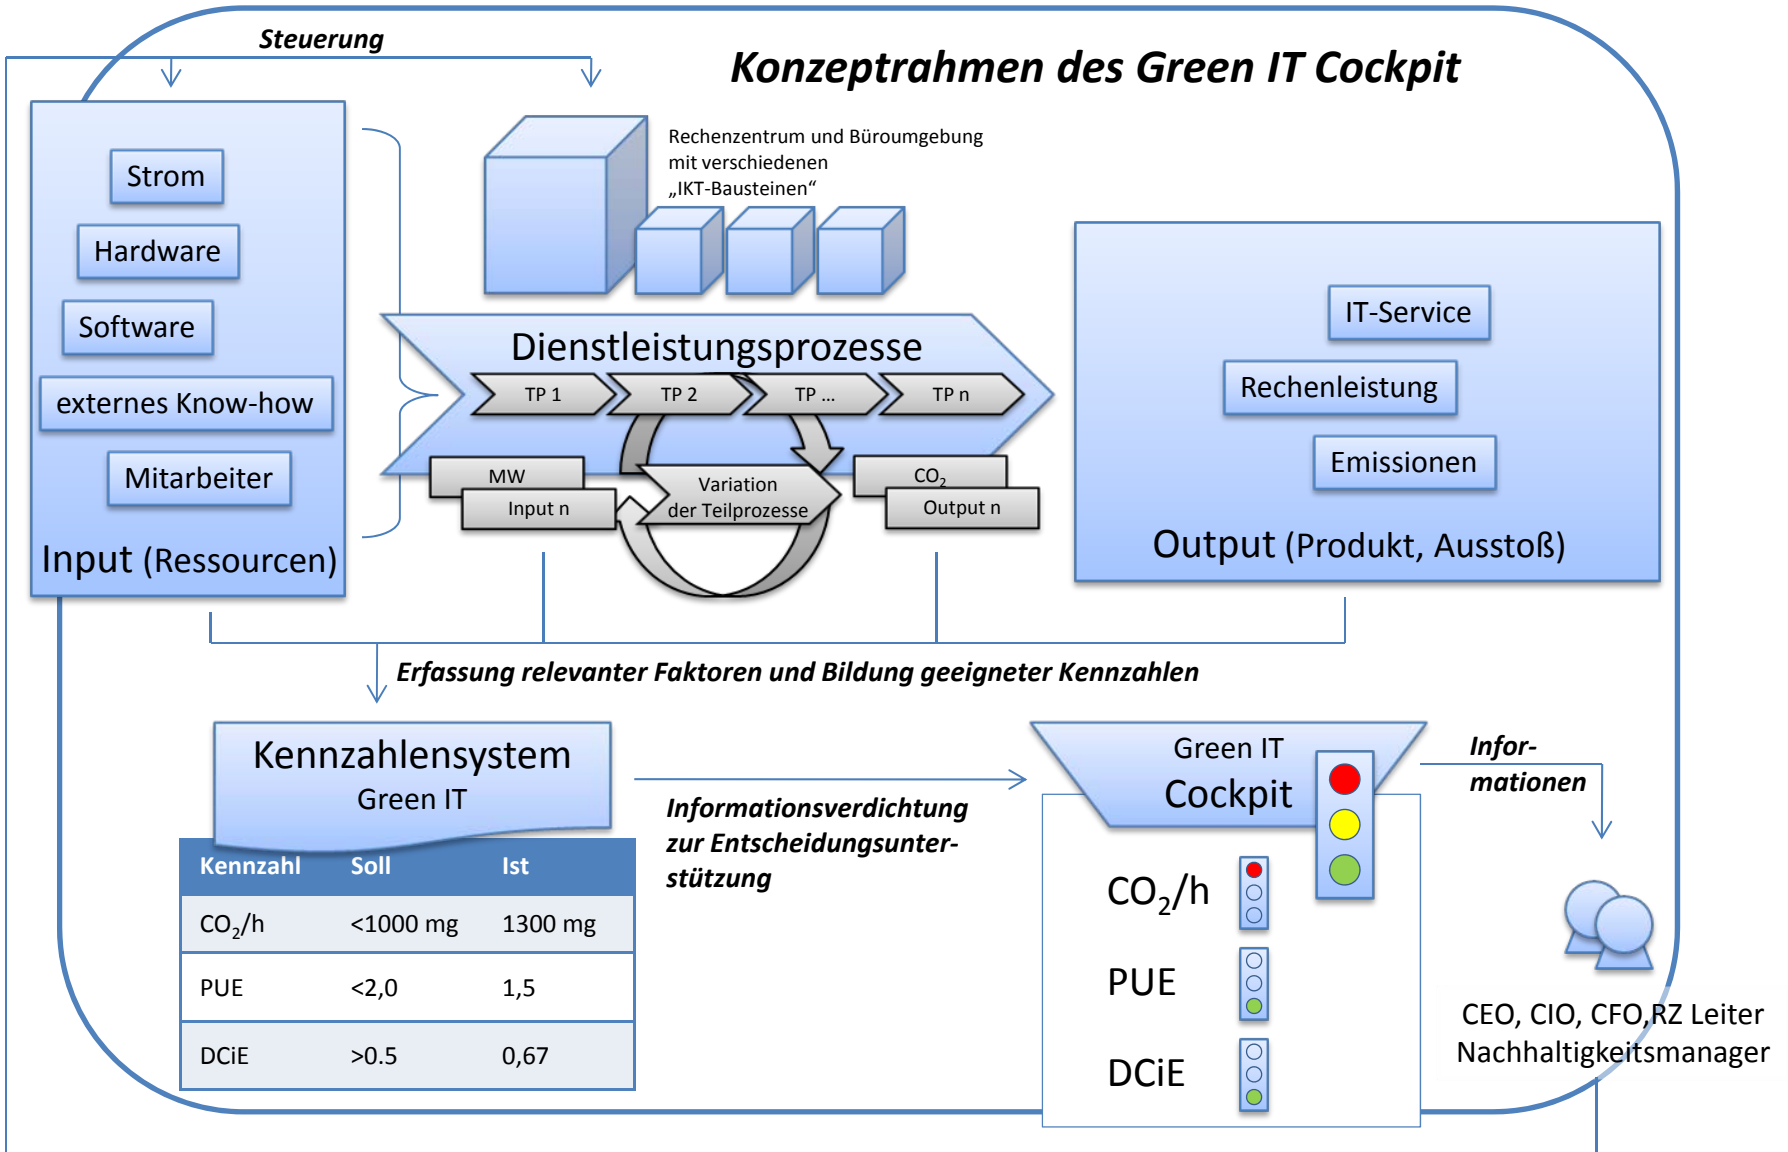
Steuerung

Konzeptrahmen des Green IT Cockpit

Strom
Hardware
Software
externes Know-how
Mitarbeiter
Input (Ressourcen)

Rechenzentrum und Büroumgebung mit verschiedenen „IKT-Bausteinen“

Dienstleistungsprozesse
TP 1
TP 2
TP ...
TP n
MW
Input n
Variation der Teilprozesse
$CO_2$
Output n

IT-Service
Rechenleistung
Emissionen
Output (Produkt, Ausstoß)

Erfassung relevanter Faktoren und Bildung geeigneter Kennzahlen

Kennzahlensystem
Green IT

| Kennzahl | Soll | Ist |
|---|---|---|
| $CO_2$/h | <1000 mg | 1300 mg |
| PUE | <2,0 | 1,5 |
| DCiE | >0.5 | 0,67 |

Informationsverdichtung zur Entscheidungsunterstützung

Green IT
Cockpit
$CO_2$/h
PUE
DCiE

Informationen

CEO, CIO, CFO,RZ Leiter
Nachhaltigkeitsmanager